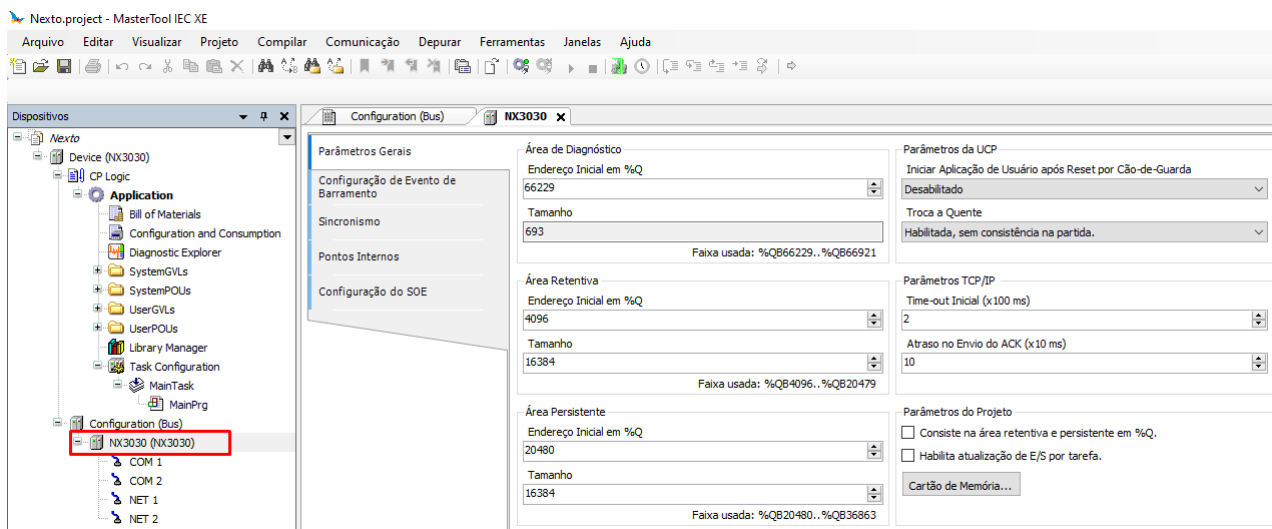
Nexto.project - MasterTool IEC XE

Arquivo Editar Visualizar Projeto Compilar Comunicação Depurar Ferramentas Janelas Ajuda

Dispositivos

Nexto
Device (NX3030)
CP Logic
Application
Bill of Materials
Configuration and Consumption
Diagnostic Explorer
SystemGVLs
SystemPOUs
UserGVLs
UserPOUs
Library Manager
Task Configuration
MainTask
MainPrg
Configuration (Bus)
NX3030 (NX3030)
COM 1
COM 2
NET 1
NET 2

Configuration (Bus)
NX3030

Parâmetros Gerais
Configuração de Evento de Barramento
Sincronismo
Pontos Internos
Configuração do SOE

Área de Diagnóstico
Endereço Inicial em %Q
66229
Tamanho
693
Faixa usada: %QB66229..%QB66921

Área Retentiva
Endereço Inicial em %Q
4096
Tamanho
16384
Faixa usada: %QB4096..%QB20479

Área Persistente
Endereço Inicial em %Q
20480
Tamanho
16384
Faixa usada: %QB20480..%QB36863

Parâmetros da UCP
Iniciar Aplicação de Usuário após Reset por Cão-de-Guarda
Desabilitado
Troca a Quente
Habilitada, sem consistência na partida.

Parâmetros TCP/IP
Time-out Inicial (x100 ms)
2
Atraso no Envio do ACK (x10 ms)
10

Parâmetros do Projeto
Consiste na área retentiva e persistente em %Q.
Habilita atualização de E/S por tarefa.
Cartão de Memória...